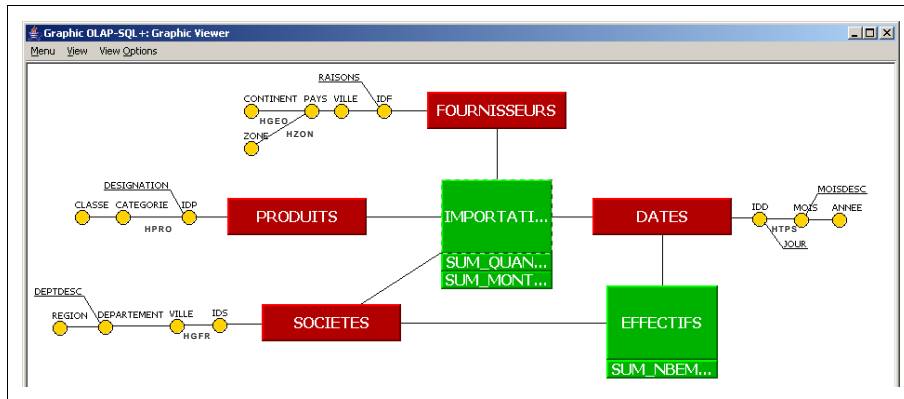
Graphic OLAP-SQL+: Graphic Viewer

Menu View View Options

RAISONS
CONTINENT PAYS VILLE IDF
HGEO
ZONE HZON
FOURNISSEURS

DESIGNATION
CLASSE CATEGORIE IDP
HPRO
PRODUITS

IMPORTATI...
SUM_QUAN...
SUM_MONT...

DATES

MOISDESC
IDD MOIS ANNEE
HTPS
JOUR

DEPTDESC
REGION DEPARTEMENT VILLE IDS
HGFR
SOCIETES

EFFECTIFS
SUM_NBEM...